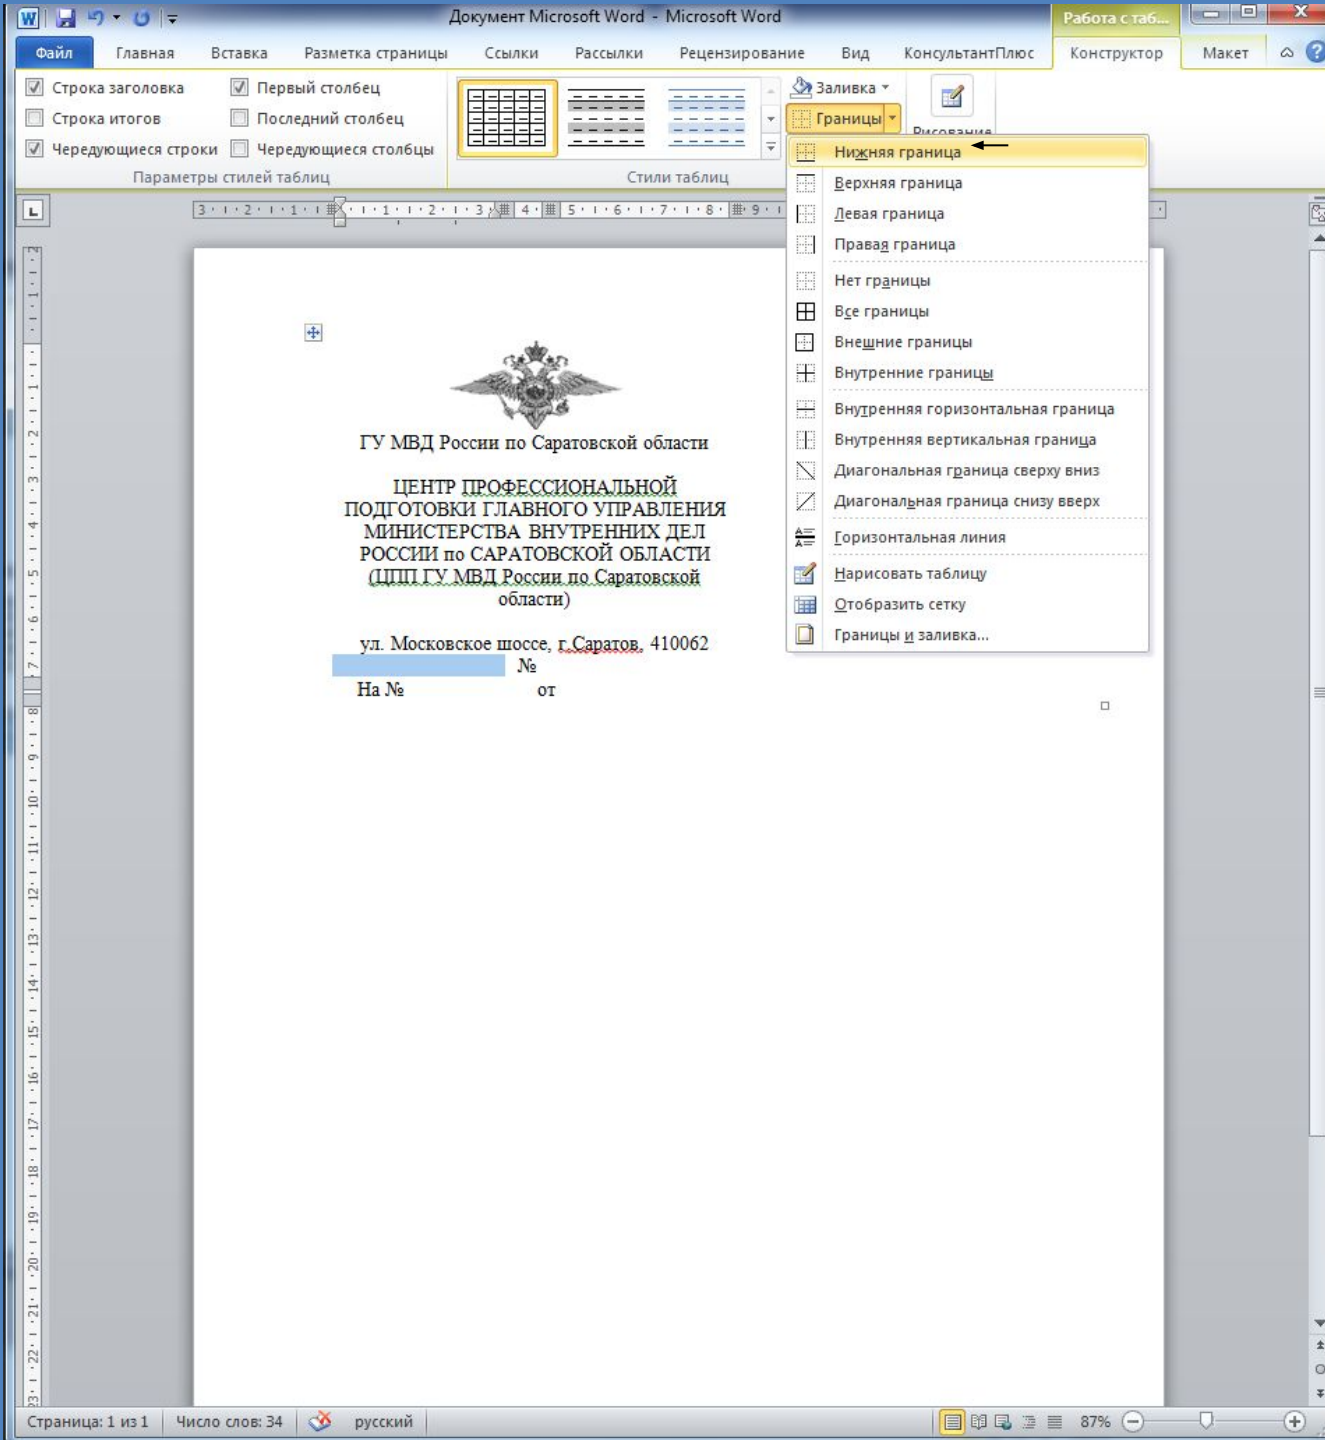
Документ Microsoft Word - Microsoft Word

Работа с таб...

Файл Главная Вставка Разметка страницы Ссылки Рассылки Рецензирование Вид КонсультантПлюс Конструктор Макет

Строка заголовка
Первый столбец
Строка итогов
Последний столбец
Чередующиеся строки
Чередующиеся столбцы
Параметры стилей таблиц

Стили таблиц

Заливка
Границы
Рисование

Нижняя граница
Верхняя граница
Левая граница
Правая граница
Нет границы
Все границы
Внешние границы
Внутренние границы
Внутренняя горизонтальная граница
Внутренняя вертикальная граница
Диагональная граница сверху вниз
Диагональная граница снизу вверх
Горизонтальная линия
Нарисовать таблицу
Отобразить сетку
Границы и заливка...

ГУ МВД России по Саратовской области

ЦЕНТР ПРОФЕССИОНАЛЬНОЙ ПОДГОТОВКИ ГЛАВНОГО УПРАВЛЕНИЯ МИНИСТЕРСТВА ВНУТРЕННИХ ДЕЛ РОССИИ по САРАТОВСКОЙ ОБЛАСТИ (ЦПП ГУ МВД России по Саратовской области)

ул. Московское шоссе, г.Саратов, 410062
№
На № от

Страница: 1 из 1 Число слов: 34 русский 87%